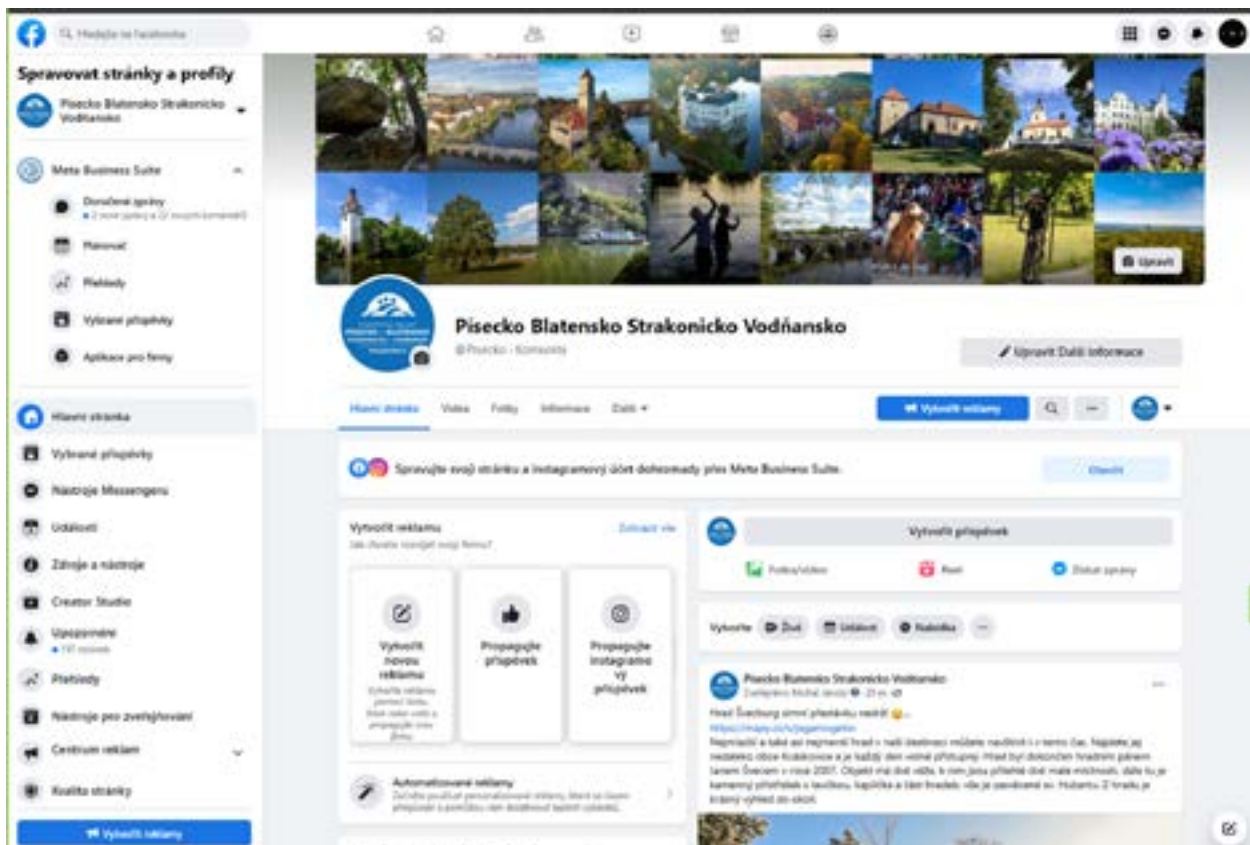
Hledejte na Facebooku

Spravovat stránky a profily

Písecko Blatensko Strakonicko Vodňansko

Meta Business Suite

Doručené zprávy

Plánovač

Přehledy

Vybrané příspěvky

Aplikace pro firmy

Hlavní stránka

Vybrané příspěvky

Nástroje Messengeru

Události

Zdroje a nástroje

Creator Studio

Upozornění

Přehledy

Nástroje pro zveřejňování

Centrum reklam

Kvalita stránky

Vytvořit reklamu

Upravit

Písecko Blatensko Strakonicko Vodňansko

@Písecko · Komunita

Upravit Další informace

Hlavní stránka Videa Fotky Informace Další

Vytvořit reklamu

Spravujte svoji stránku a instagramový účet dohromady přes Meta Business Suite.

Otevřít

Vytvořit reklamu

Zobrazit vše

Vytvořit novou reklamu

Propagujte příspěvek

Propagujte instagramový příspěvek

Automatizované reklamy

Vytvořit příspěvek

Fotka/video

Reel

Získat zprávy

Vytvořte Živě Událost Nabídka

Písecko Blatensko Strakonicko Vodňansko

Hrad Švihov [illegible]

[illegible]